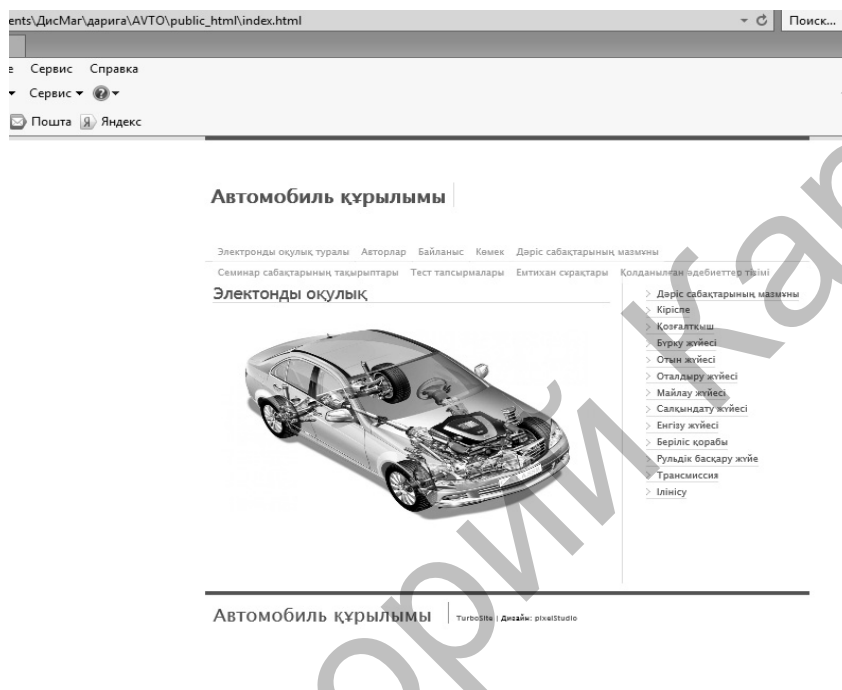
ents\ДисМаг\дарига\AVTO\public_html\index.html
Поиск...
е Сервис Справка
Сервис
Пошта Яндекс

Автомобиль құрылымы

Электронды оқулық туралы Авторлар Байланыс Көмек Дәріс сабақтарының мазмұны
Семинар сабақтарының тақырыптары Тест тапсырмалары Емтихан сұрақтары Қолданылған әдебиеттер тізімі

Электонды оқулық

Дәріс сабақтарының мазмұны
Кіріспе
Қозғалтқыш
Бүрку жүйесі
Отын жүйесі
Оталдыру жүйесі
Майлау жүйесі
Салқындату жүйесі
Енгізу жүйесі
Беріліс қорабы
Рульдік басқару жүйе
Трансмиссия
Ілінісу

Автомобиль құрылымы TurboSite | Дизайн: pixelStudio